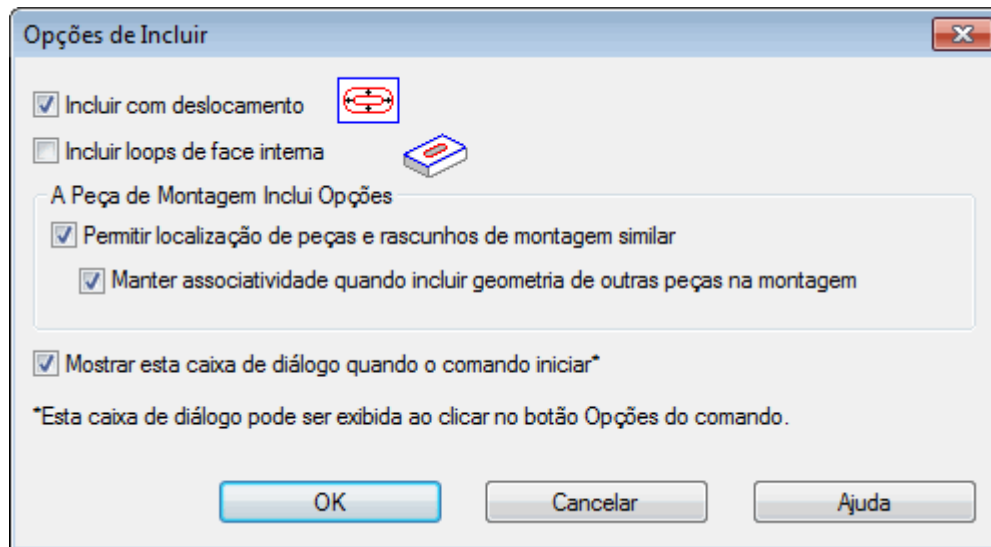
Opções de Incluir

Incluir com deslocamento

Incluir loops de face interna

A Peça de Montagem Inclui Opções

Permitir localização de peças e rascunhos de montagem similar

Manter associatividade quando incluir geometria de outras peças na montagem

Mostrar esta caixa de diálogo quando o comando iniciar*

*Esta caixa de diálogo pode ser exibida ao clicar no botão Opções do comando.

OK

Cancelar

Ajuda